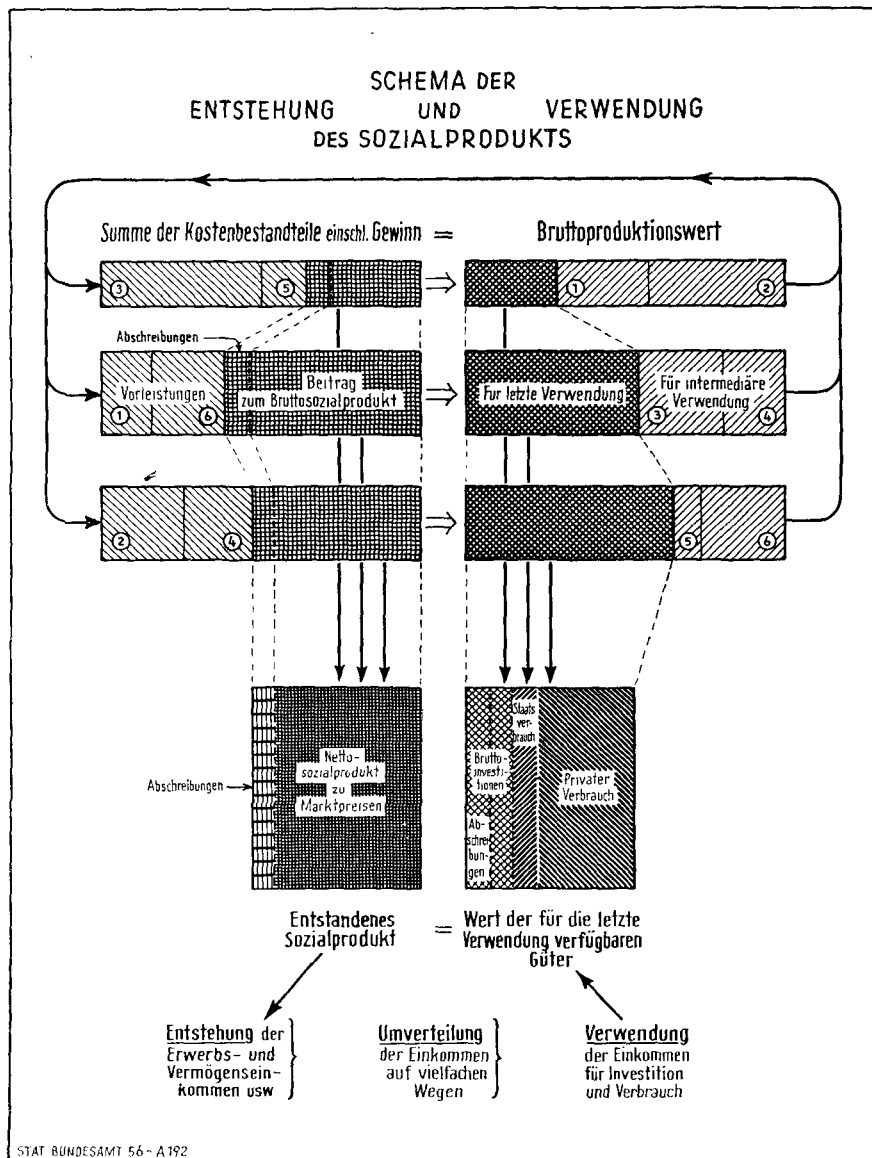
SCHEMA DER
ENTSTEHUNG UND VERWENDUNG
DES SOZIALPRODUKTS

Summe der Kostenbestandteile einschl. Gewinn = Bruttoproduktionswert

③ ⑤

① ②

Abschreibungen

Vorleistungen ① ⑥

Beitrag zum Bruttosozialprodukt

Für letzte Verwendung

Für intermediäre Verwendung ③ ④

② ④

⑤ ⑥

Abschreibungen

Nettosozialprodukt zu Marktpreisen

Staatsverbrauch

Bruttoinvestitionen

Abschreibungen

Privater Verbrauch

Entstandenes Sozialprodukt = Wert der für die letzte Verwendung verfügbaren Güter

Entstehung der Erwerbs- und Vermögenseinkommen usw

Umverteilung der Einkommen auf vielfachen Wegen

Verwendung der Einkommen für Investition und Verbrauch

STAT BUNDESAMT 56 - A 192